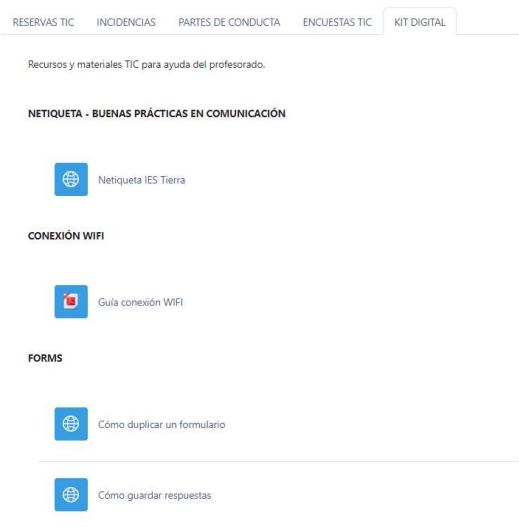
RESERVAS TIC INCIDENCIAS PARTES DE CONDUCTA ENCUESTAS TIC KIT DIGITAL

Recursos y materiales TIC para ayuda del profesorado.

NETIQUETA - BUENAS PRÁCTICAS EN COMUNICACIÓN

Netiqueta IES Tierra

CONEXIÓN WIFI

Guía conexión WIFI

FORMS

Cómo duplicar un formulario

Cómo guardar respuestas